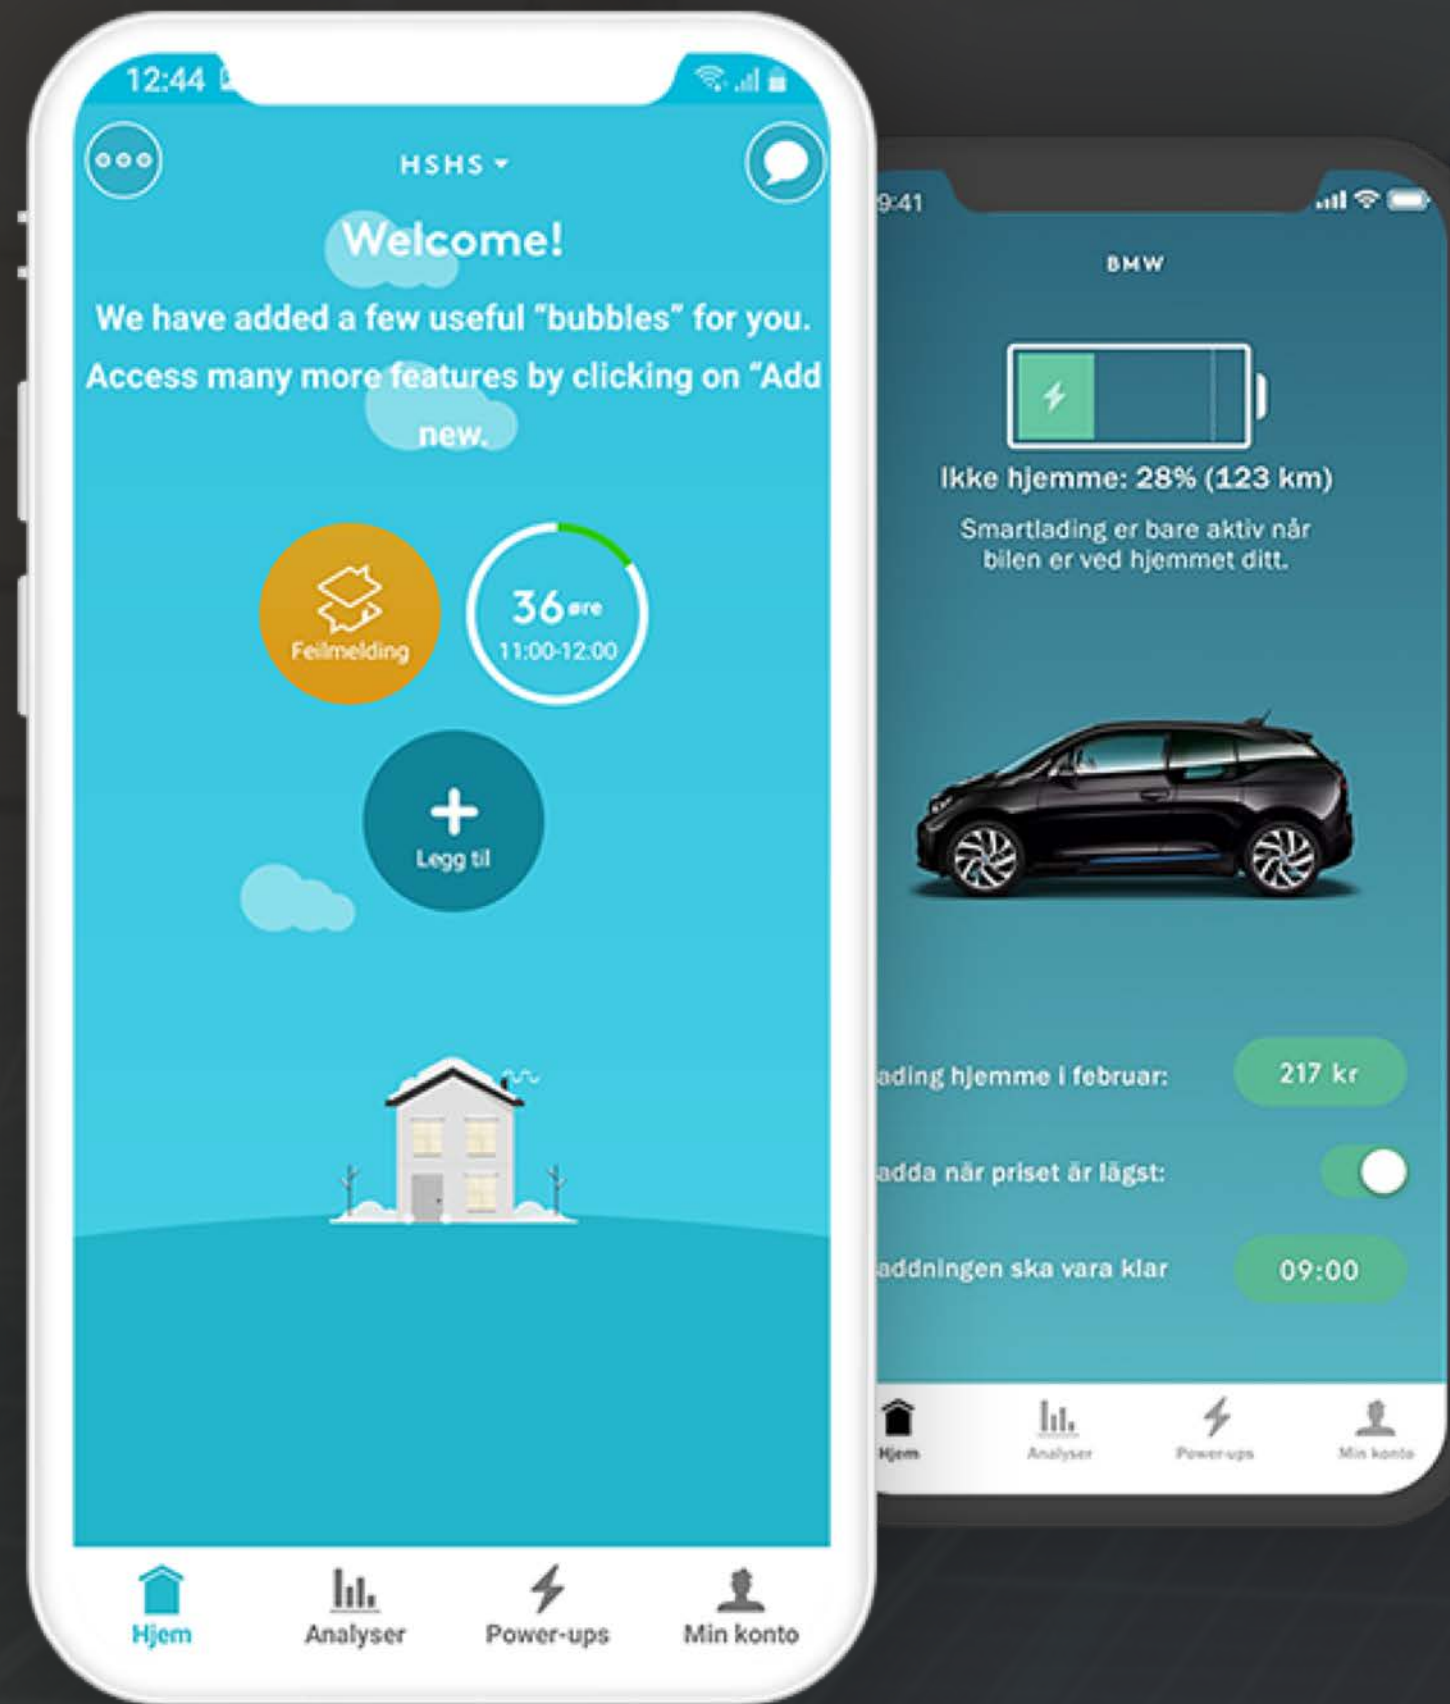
12:44

HSHS

Welcome!

We have added a few useful "bubbles" for you. Access many more features by clicking on "Add new.

Feilmelding

36 øre
11:00-12:00

Legg til

Hjem
Analyser
Power-ups
Min konto

9:41

BMW

Ikke hjemme: 28% (123 km)

Smartlading er bare aktiv når bilen er ved hjemmet ditt.

ading hjemme i februar:
217 kr

adda när priset är lägst:

addningen ska vara klar
09:00

Hjem
Analyser
Power-ups
Min konto